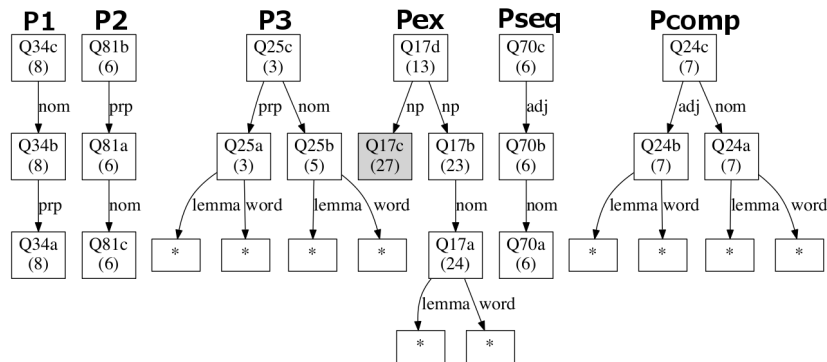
P1

Q34c (8)
nom
Q34b (8)
prp
Q34a (8)

P2

Q81b (6)
prp
Q81a (6)
nom
Q81c (6)

P3

Q25c (3)
prp
nom
Q25a (3)
Q25b (5)
lemma
word
lemma
word
*
*
*
*

Pex

Q17d (13)
np
np
Q17c (27)
Q17b (23)
nom
Q17a (24)
lemma
word
*
*

Pseq

Q70c (6)
adj
Q70b (6)
nom
Q70a (6)

Pcomp

Q24c (7)
adj
nom
Q24b (7)
Q24a (7)
lemma
word
lemma
word
*
*
*
*